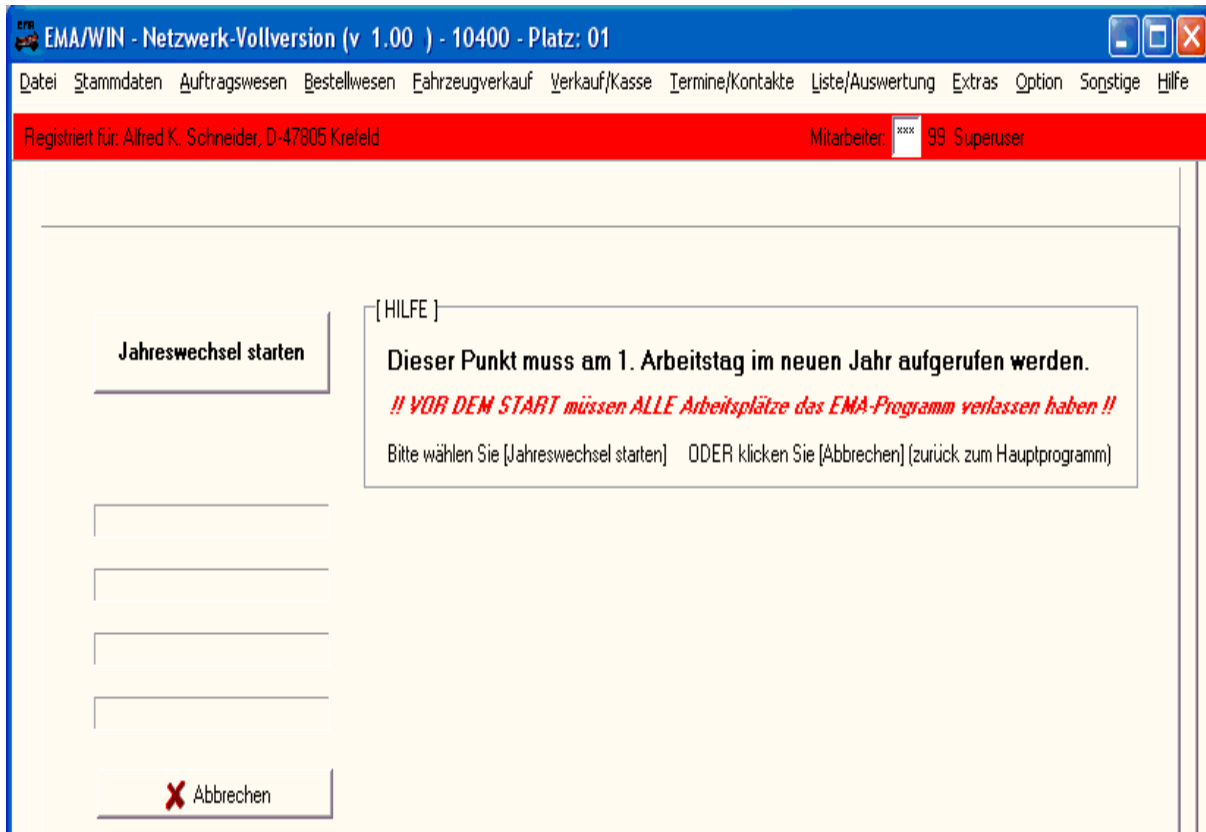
EMA/WIN - Netzwerk-Vollversion (v 1.00 ) - 10400 - Platz: 01

Datei Stammdaten Auftragswesen Bestellwesen Fahrzeugverkauf Verkauf/Kasse Termine/Kontakte Liste/Auswertung Extras Option Sonstige Hilfe

Registriert für: Alfred K. Schneider, D-47805 Krefeld

Mitarbeiter: *** 99 Superuser

Jahreswechsel starten

[ HILFE ]

Dieser Punkt muss am 1. Arbeitstag im neuen Jahr aufgerufen werden.

!! VOR DEM START müssen ALLE Arbeitsplätze das EMA-Programm verlassen haben !!

Bitte wählen Sie [Jahreswechsel starten] ODER klicken Sie [Abbrechen] (zurück zum Hauptprogramm)

Abbrechen